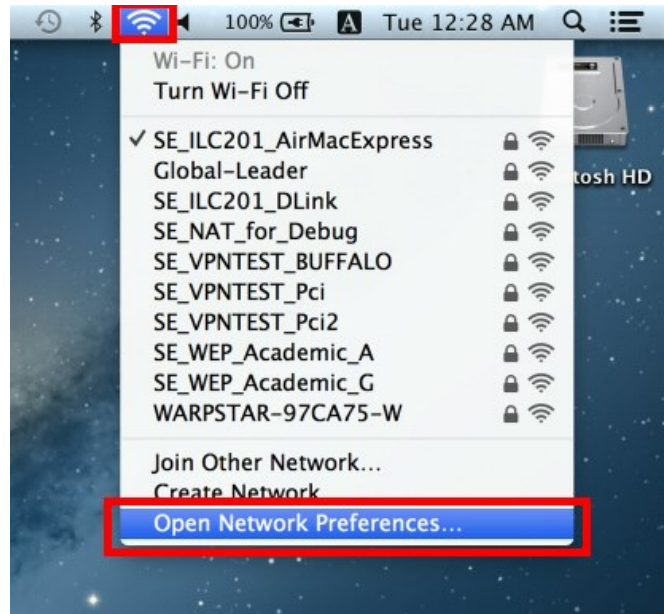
100% A Tue 12:28 AM

Wi-Fi: On
Turn Wi-Fi Off

✓ SE_ILC201_AirMacExpress
Global-Leader
SE_ILC201_DLink
SE_NAT_for_Debug
SE_VPNTEST_BUFFALO
SE_VPNTEST_Pci
SE_VPNTEST_Pci2
SE_WEP_Academic_A
SE_WEP_Academic_G
WARPSTAR-97CA75-W

Join Other Network...
Create Network...
Open Network Preferences...

tosh HD